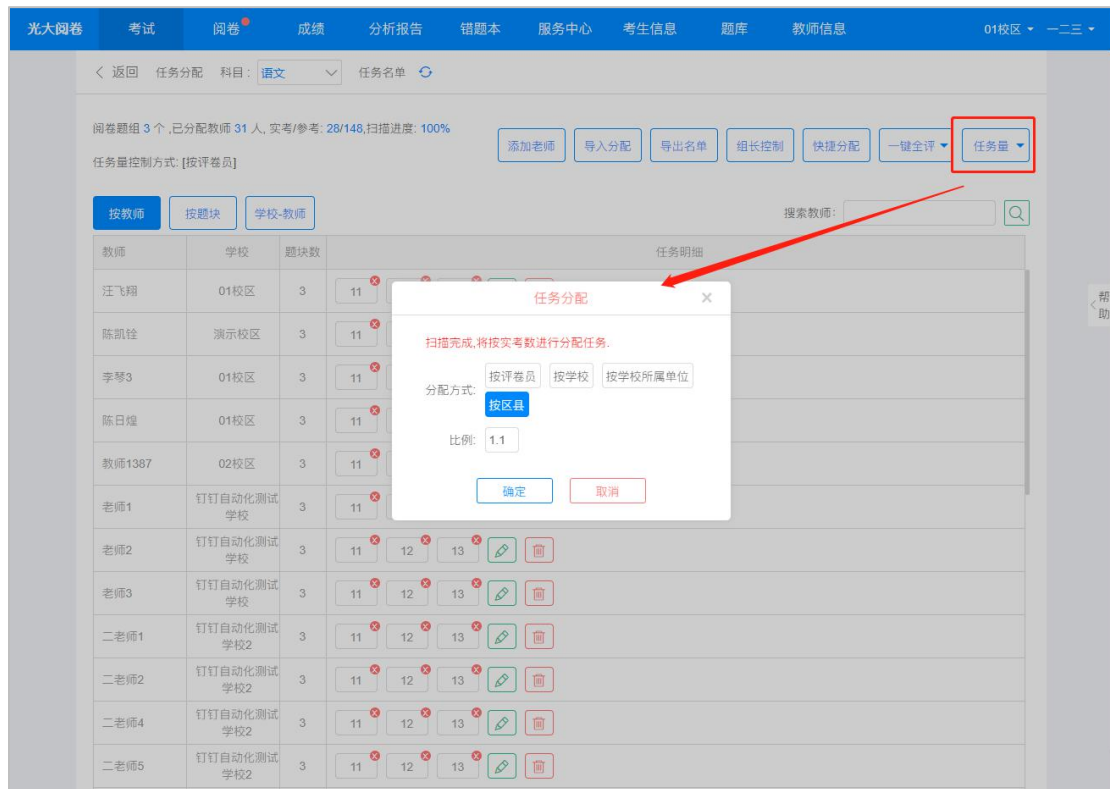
光大阅卷 考试 阅卷 成绩 分析报告 错题本 服务中心 考生信息 题库 教师信息 01校区 一二三

< 返回 任务分配 科目: 语文 任务名单

阅卷题组 3 个 ,已分配教师 31 人, 实考/参考: 28/148,扫描进度: 100%

任务量控制方式: [按评卷员]

添加老师 导入分配 导出名单 组长控制 快捷分配 一键全评 任务量

按教师 按题块 学校-教师

搜索教师:

| 教师 | 学校 | 题块数 | 任务明细 |
|---|---|---|---|
| 汪飞翔 | 01校区 | 3 | 11 |
| 陈凯铨 | 演示校区 | 3 | 11 |
| 李琴3 | 01校区 | 3 | 11 |
| 陈日煌 | 01校区 | 3 | 11 |
| 教师1387 | 02校区 | 3 | 11 |
| 老师1 | 钉钉自动化测试学校 | 3 | 11 |
| 老师2 | 钉钉自动化测试学校 | 3 | 11 12 13 |
| 老师3 | 钉钉自动化测试学校 | 3 | 11 12 13 |
| 二老师1 | 钉钉自动化测试学校2 | 3 | 11 12 13 |
| 二老师2 | 钉钉自动化测试学校2 | 3 | 11 12 13 |
| 二老师4 | 钉钉自动化测试学校2 | 3 | 11 12 13 |
| 二老师5 | 钉钉自动化测试学校2 | 3 | 11 12 13 |

任务分配 ×

扫描完成,将按实考数进行分配任务.

分配方式: 按评卷员 按学校 按学校所属单位 按区县

比例: 1.1

确定 取消

帮助